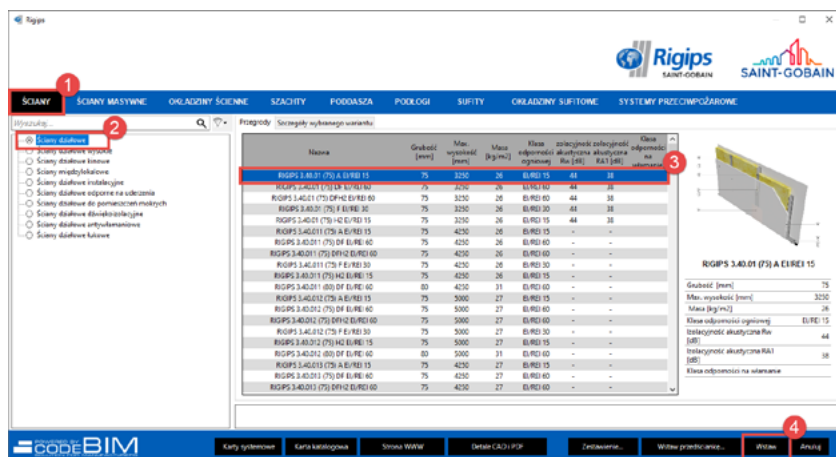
Rigips

Rigips SAINT-GOBAIN

SAINT-GOBAIN

1

ŚCIANY | ŚCIANY MASYWNE | OKŁADZINY ŚCIENNE | SZACHTY | PODDASZA | PODŁOGI | SUFITY | OKŁADZINY SUFITOWE | SYSTEMY PRZECIWPOŻAROWE

Wyszukaj...

2

Ściany działowe
Ściany działowe wysokie
Ściany działowe łukowe
Ściany międzylokalowe
Ściany działowe instalacyjne
Ściany działowe odporne na uderzenia
Ściany działowe do pomieszczeń mokrych
Ściany działowe dźwiękoizolacyjne
Ściany działowe antywłamaniowe
Ściany działowe łukowe

Przeglądy | Szczegóły wybranego wariantu

3

| Nazwa | Grubość [mm] | Max. wysokość [mm] | Masa [kg/m2] | Klasa odporności ogniowej | Izolacyjność akustyczna Rw [dB] | Izolacyjność akustyczna RA1 [dB] | Klasa odporności na włamanie |
|---|---|---|---|---|---|---|---|
| RIGIPS 3.40.01 (75) A EI/REI 15 | 75 | 3250 | 26 | EI/REI 15 | 44 | 38 | |
| RIGIPS 3.40.01 (75) DF EI/REI 60 | 75 | 3250 | 26 | EI/REI 60 | 44 | 38 | |
| RIGIPS 3.40.01 (75) DFH2 EI/REI 60 | 75 | 3250 | 26 | EI/REI 60 | 44 | 38 | |
| RIGIPS 3.40.01 (75) F EI/REI 30 | 75 | 3250 | 26 | EI/REI 30 | 44 | 38 | |
| RIGIPS 3.40.01 (75) H2 EI/REI 15 | 75 | 3250 | 26 | EI/REI 15 | 44 | 38 | |
| RIGIPS 3.40.011 (75) A EI/REI 15 | 75 | 4250 | 26 | EI/REI 15 | - | - | |
| RIGIPS 3.40.011 (75) DF EI/REI 60 | 75 | 4250 | 26 | EI/REI 60 | - | - | |
| RIGIPS 3.40.011 (75) DFH2 EI/REI 60 | 75 | 4250 | 26 | EI/REI 60 | - | - | |
| RIGIPS 3.40.011 (75) F EI/REI 30 | 75 | 4250 | 26 | EI/REI 30 | - | - | |
| RIGIPS 3.40.011 (75) H2 EI/REI 15 | 75 | 4250 | 26 | EI/REI 15 | - | - | |
| RIGIPS 3.40.011 (80) DF EI/REI 60 | 80 | 4250 | 31 | EI/REI 60 | - | - | |
| RIGIPS 3.40.012 (75) A EI/REI 15 | 75 | 5000 | 27 | EI/REI 15 | - | - | |
| RIGIPS 3.40.012 (75) DF EI/REI 60 | 75 | 5000 | 27 | EI/REI 60 | - | - | |
| RIGIPS 3.40.012 (75) DFH2 EI/REI 60 | 75 | 5000 | 27 | EI/REI 60 | - | - | |
| RIGIPS 3.40.012 (75) F EI/REI 30 | 75 | 5000 | 27 | EI/REI 30 | - | - | |
| RIGIPS 3.40.012 (75) H2 EI/REI 15 | 75 | 5000 | 27 | EI/REI 15 | - | - | |
| RIGIPS 3.40.012 (80) DF EI/REI 60 | 80 | 5000 | 31 | EI/REI 60 | - | - | |
| RIGIPS 3.40.013 (75) A EI/REI 15 | 75 | 4250 | 27 | EI/REI 15 | - | - | |
| RIGIPS 3.40.013 (75) DFH2 EI/REI 60 | 75 | 4250 | 27 | EI/REI 60 | - | - | |

RIGIPS 3.40.01 (75) A EI/REI 15

| | |
|---|---|
| Grubość [mm] | 75 |
| Max. wysokość [mm] | 3250 |
| Masa [kg/m2] | 26 |
| Klasa odporności ogniowej | EI/REI 15 |
| Izolacyjność akustyczna Rw [dB] | 44 |
| Izolacyjność akustyczna RA1 [dB] | 38 |
| Klasa odporności na włamanie | |

CODEBIM

Karty systemowe | Karta katalogowa | Strona WWW | Detale CAD i PDF | Zestawienie... | Wstaw przedłużenie... | 4 Wstaw | Anuluj